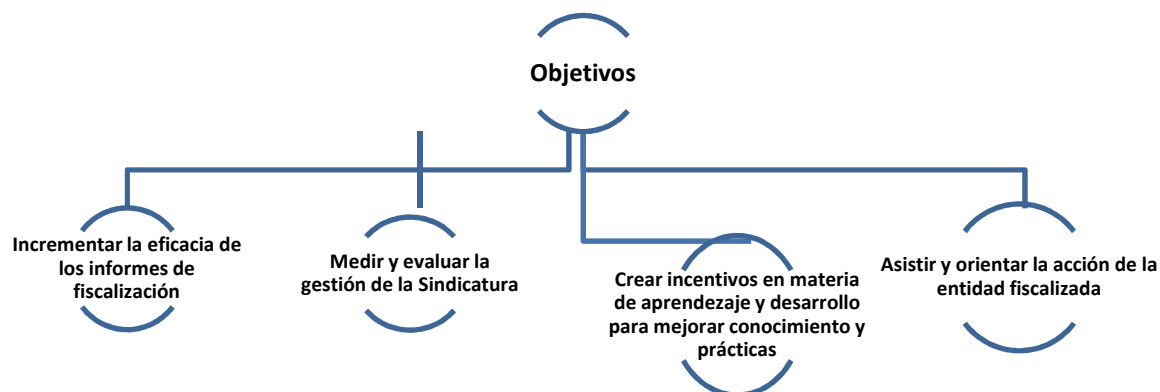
Objetivos

Incrementar la eficacia de los informes de fiscalización

Medir y evaluar la gestión de la Sindicatura

Crear incentivos en materia de aprendezaje y desarrollo para mejorar conocimiento y prácticas

Asistir y orientar la acción de la entidad fiscalizada